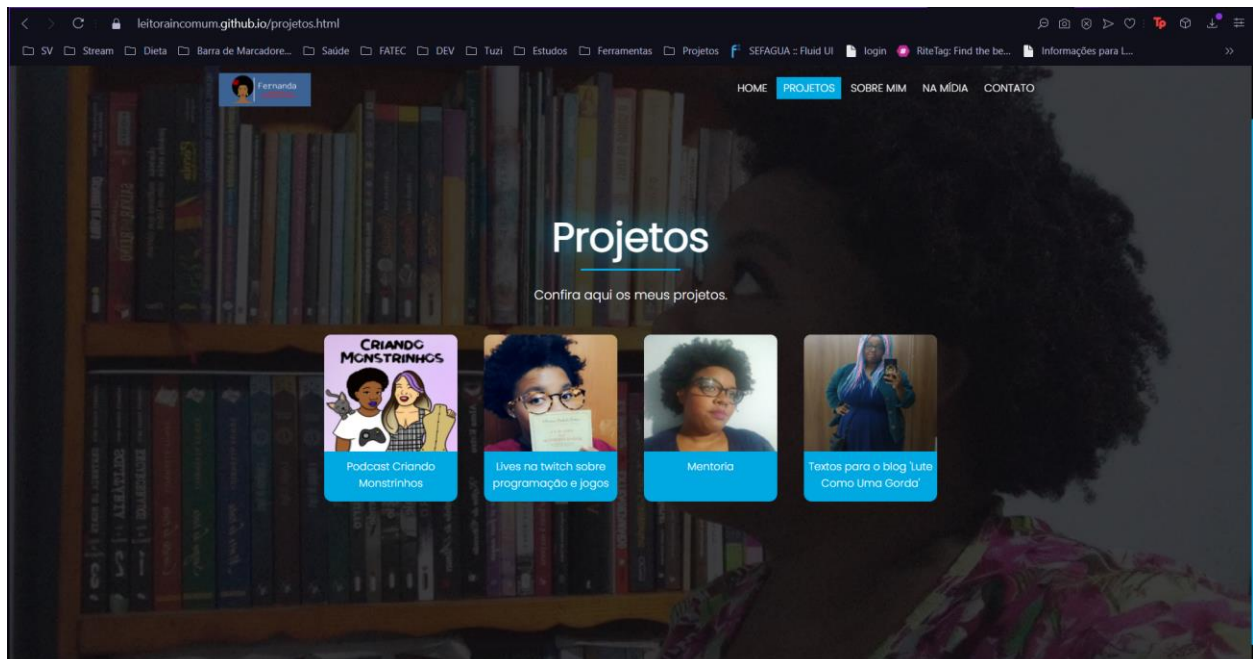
leitoraincomum.github.io/projetos.html

SV Stream Dieta Barra de Marcadore... Saúde FATEC DEV Tuzi Estudos Ferramentas Projetos SEFAGUA :: Fluid UI login RiteTag: Find the be... Informações para L...

Fernanda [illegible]

HOME PROJETOS SOBRE MIM NA MÍDIA CONTATO

Projetos

Confira aqui os meus projetos.

CRIANDO MONSTRINHOS

Podcast Criando Monstrinhos

Lives na twitch sobre programação e jogos

Mentoria

Textos para o blog 'Lute Como Uma Gorda'